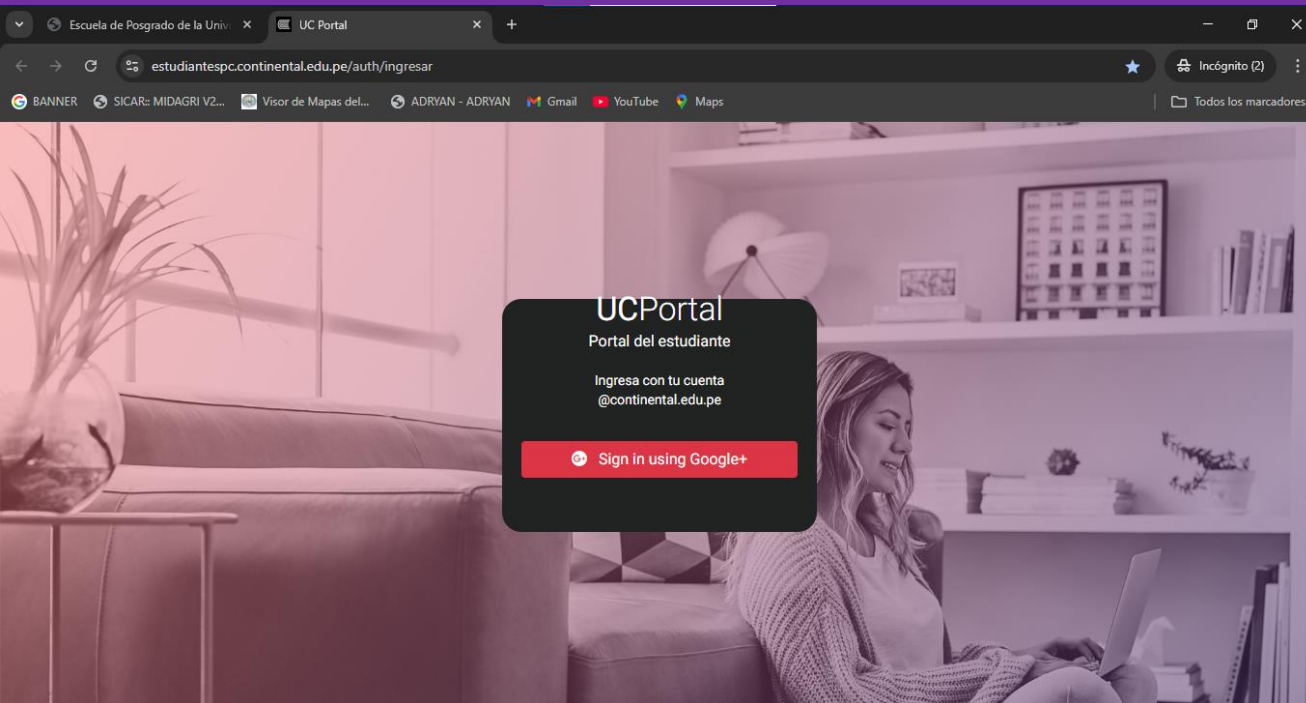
Escuela de Posgrado de la Univ ×
UC Portal ×
+

estudiantespc.continental.edu.pe/auth/ingresar

Incógnito (2)

BANNER SICAR:: MIDAGRI V2... Visor de Mapas del... ADRYAN - ADRYAN Gmail YouTube Maps

Todos los marcadores

UCPortal
Portal del estudiante

Ingresa con tu cuenta @continental.edu.pe

Sign in using Google+